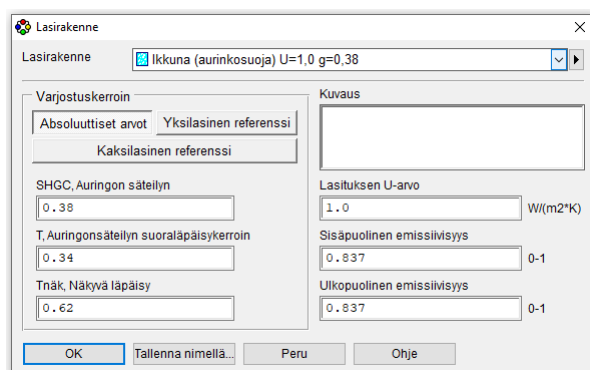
Lasirakenne

Lasirakenne
Ikkuna (aurinkosuoja) U=1,0 g=0,38

Varjostuskerroin
Absoluuttiset arvot
Yksilasinen referenssi
Kaksilasinen referenssi

SHGC, Auringon säteilyn
0.38
T, Auringonsäteilyn suoraläpäisykerroin
0.34
Tnäk, Näkyvä läpäisy
0.62

Kuvaus

Lasituksen U-arvo
1.0
W/(m2*K)
Sisäpuolinen emissiivisyys
0.837
0-1
Ulkopuolinen emissiivisyys
0.837
0-1

OK
Tallenna nimellä...
Peru
Ohje